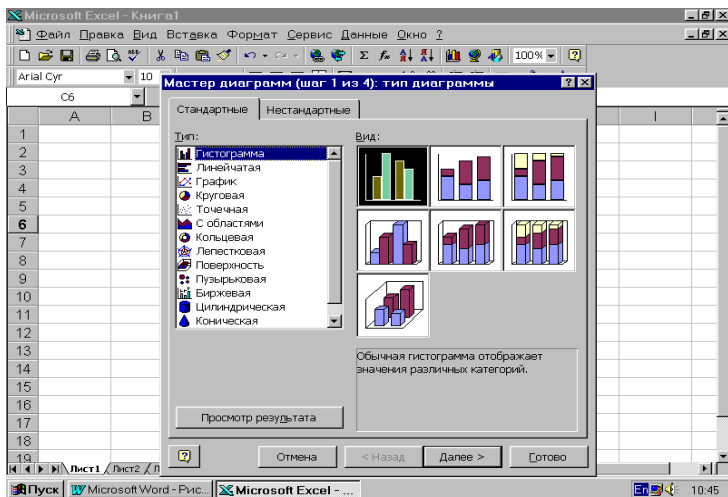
Microsoft Excel - Книга1

Файл Правка Вид Вставка Формат Сервис Данные Окно ?

100%

Arial Cyr 10

C6

A B I

1
2
3
4
5
6
7
8
9
10
11
12
13
14
15
16
17
18
19

Лист1 Лист2

Мастер диаграмм (шаг 1 из 4): тип диаграммы

Стандартные Нестандартные

Тип:

Гистограмма
Линейчатая
График
Круговая
Точечная
С областями
Кольцевая
Лепестковая
Поверхность
Пузырьковая
Биржевая
Цилиндрическая
Коническая

Вид:

Обычная гистограмма отображает значения различных категорий.

Просмотр результата

Отмена < Назад Далее > Готово

Пуск Microsoft Word - Рис... Microsoft Excel - ... 10:45